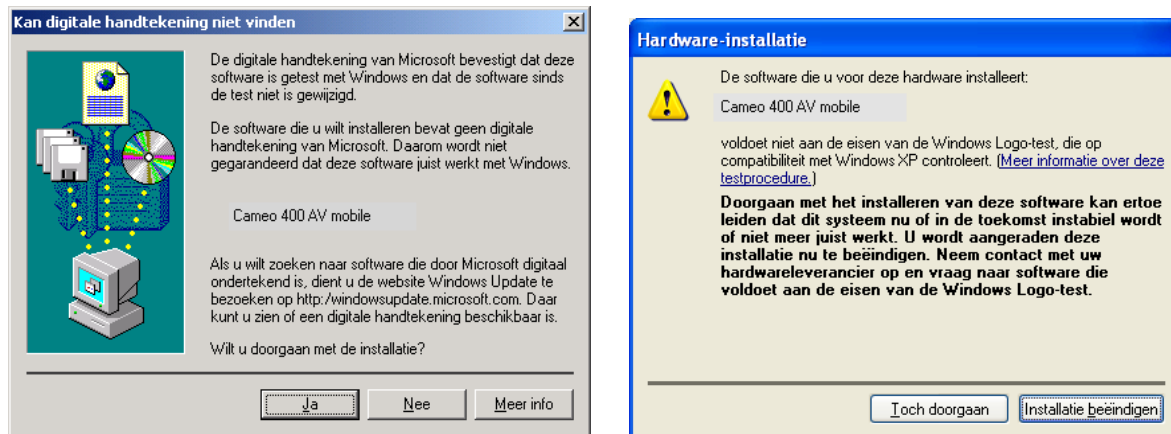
Kan digitale handtekening niet vinden

De digitale handtekening van Microsoft bevestigt dat deze software is getest met Windows en dat de software sinds de test niet is gewijzigd.

De software die u wilt installeren bevat geen digitale handtekening van Microsoft. Daarom wordt niet gegarandeerd dat deze software juist werkt met Windows.

Cameo 400 AV mobile

Als u wilt zoeken naar software die door Microsoft digitaal ondertekend is, dient u de website Windows Update te bezoeken op http:/windowsupdate.microsoft.com. Daar kunt u zien of een digitale handtekening beschikbaar is.

Wilt u doorgaan met de installatie?

Ja | Nee | Meer info

Hardware-installatie

De software die u voor deze hardware installeert:

Cameo 400 AV mobile

voldoet niet aan de eisen van de Windows Logo-test, die op compatibiliteit met Windows XP controleert. (Meer informatie over deze testprocedure.)

Doorgaan met het installeren van deze software kan ertoe leiden dat dit systeem nu of in de toekomst instabiel wordt of niet meer juist werkt. U wordt aangeraden deze installatie nu te beëindigen. Neem contact met uw hardwareleverancier op en vraag naar software die voldoet aan de eisen van de Windows Logo-test.

Toch doorgaan | Installatie beëindigen